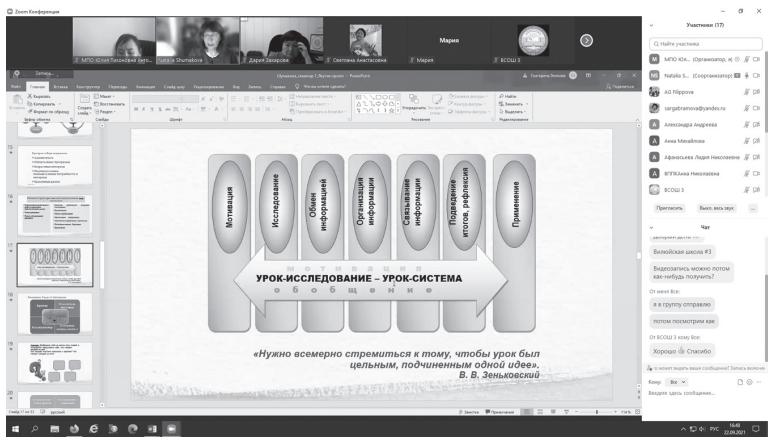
Zoom Конференция

МПО Юлия Тихонова виз...
Yulia Shumakova
Дарья Захарова
Светлана Анастасьева
Мария
Мария
ВСОШ 3

Участники (17)

Найти участника

МПО Юл... (Организатор, я)
Natalia S... (Соорганизатор)
AG Filippova
sargabramova@yandex.ru
Александра Андреева
Анна Михайлова
Афанасьева Лидия Николаевна
ВГУПКАнна Николаевна
ВСОШ 3

Пригласить
Выкл. весь звук
...

Чат

Вилейская школа #3

Видеозапись можно потом как-нибудь получить?

От меня Все:

в группу отправлю

потом посмотрим как

От ВСОШ 3 кому Все:

Хорошо Спасибо

Кому: Все

Введите здесь сообщение...

Мотивация

Исследование

Обмен информацией

Организация информации

Связывание информации

Подведение итогов, рефлексия

Применение

УРОК-ИССЛЕДОВАНИЕ – УРОК-СИСТЕМА

о б о б щ е н и е

«Нужно всемерно стремиться к тому, чтобы урок был цельным, подчиненным одной идее».

В. В. Зеньковский

Слайд 17 из 33
русский
Заметки
Примечания

16:48
22.09.2021